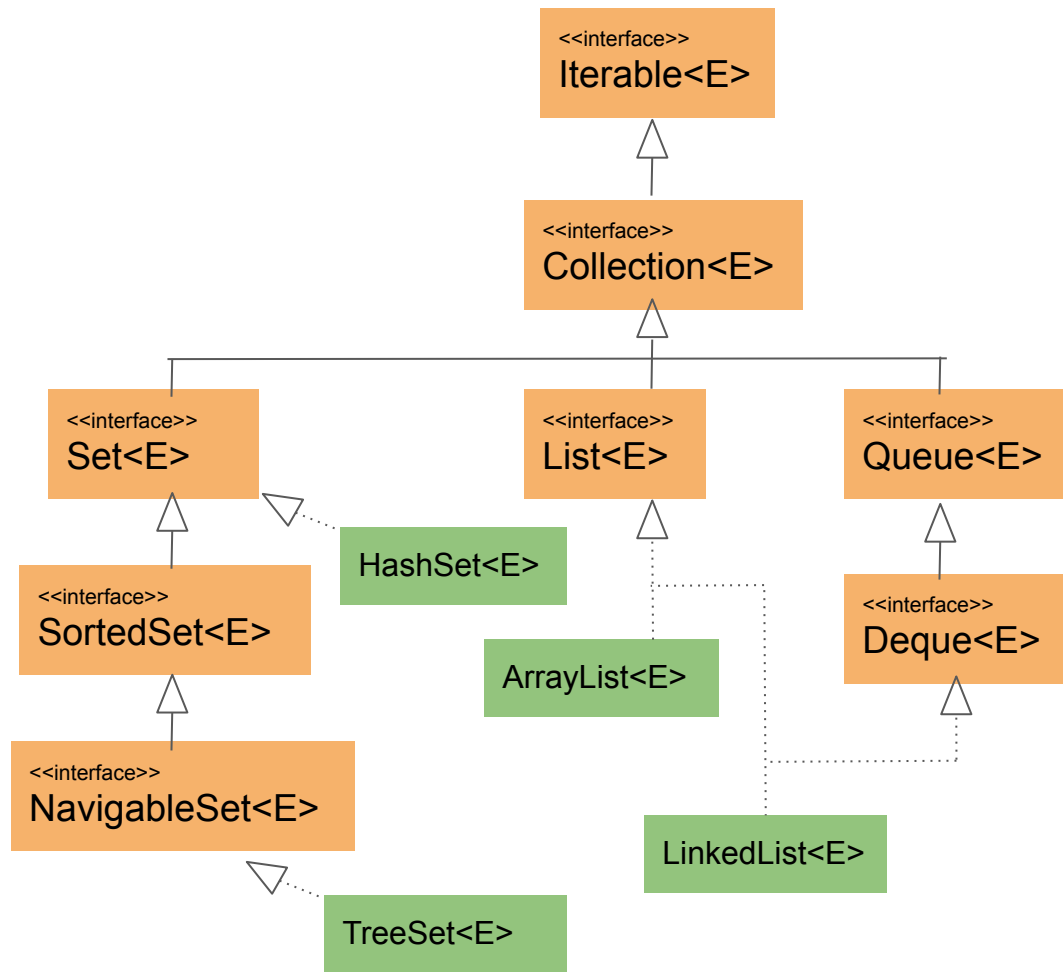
<<interface>>
Iterable<E>

<<interface>>
Collection<E>

<<interface>>
Set<E>

<<interface>>
List<E>

<<interface>>
Queue<E>

HashSet<E>

<<interface>>
SortedSet<E>

ArrayList<E>

<<interface>>
Deque<E>

<<interface>>
NavigableSet<E>

LinkedList<E>

TreeSet<E>